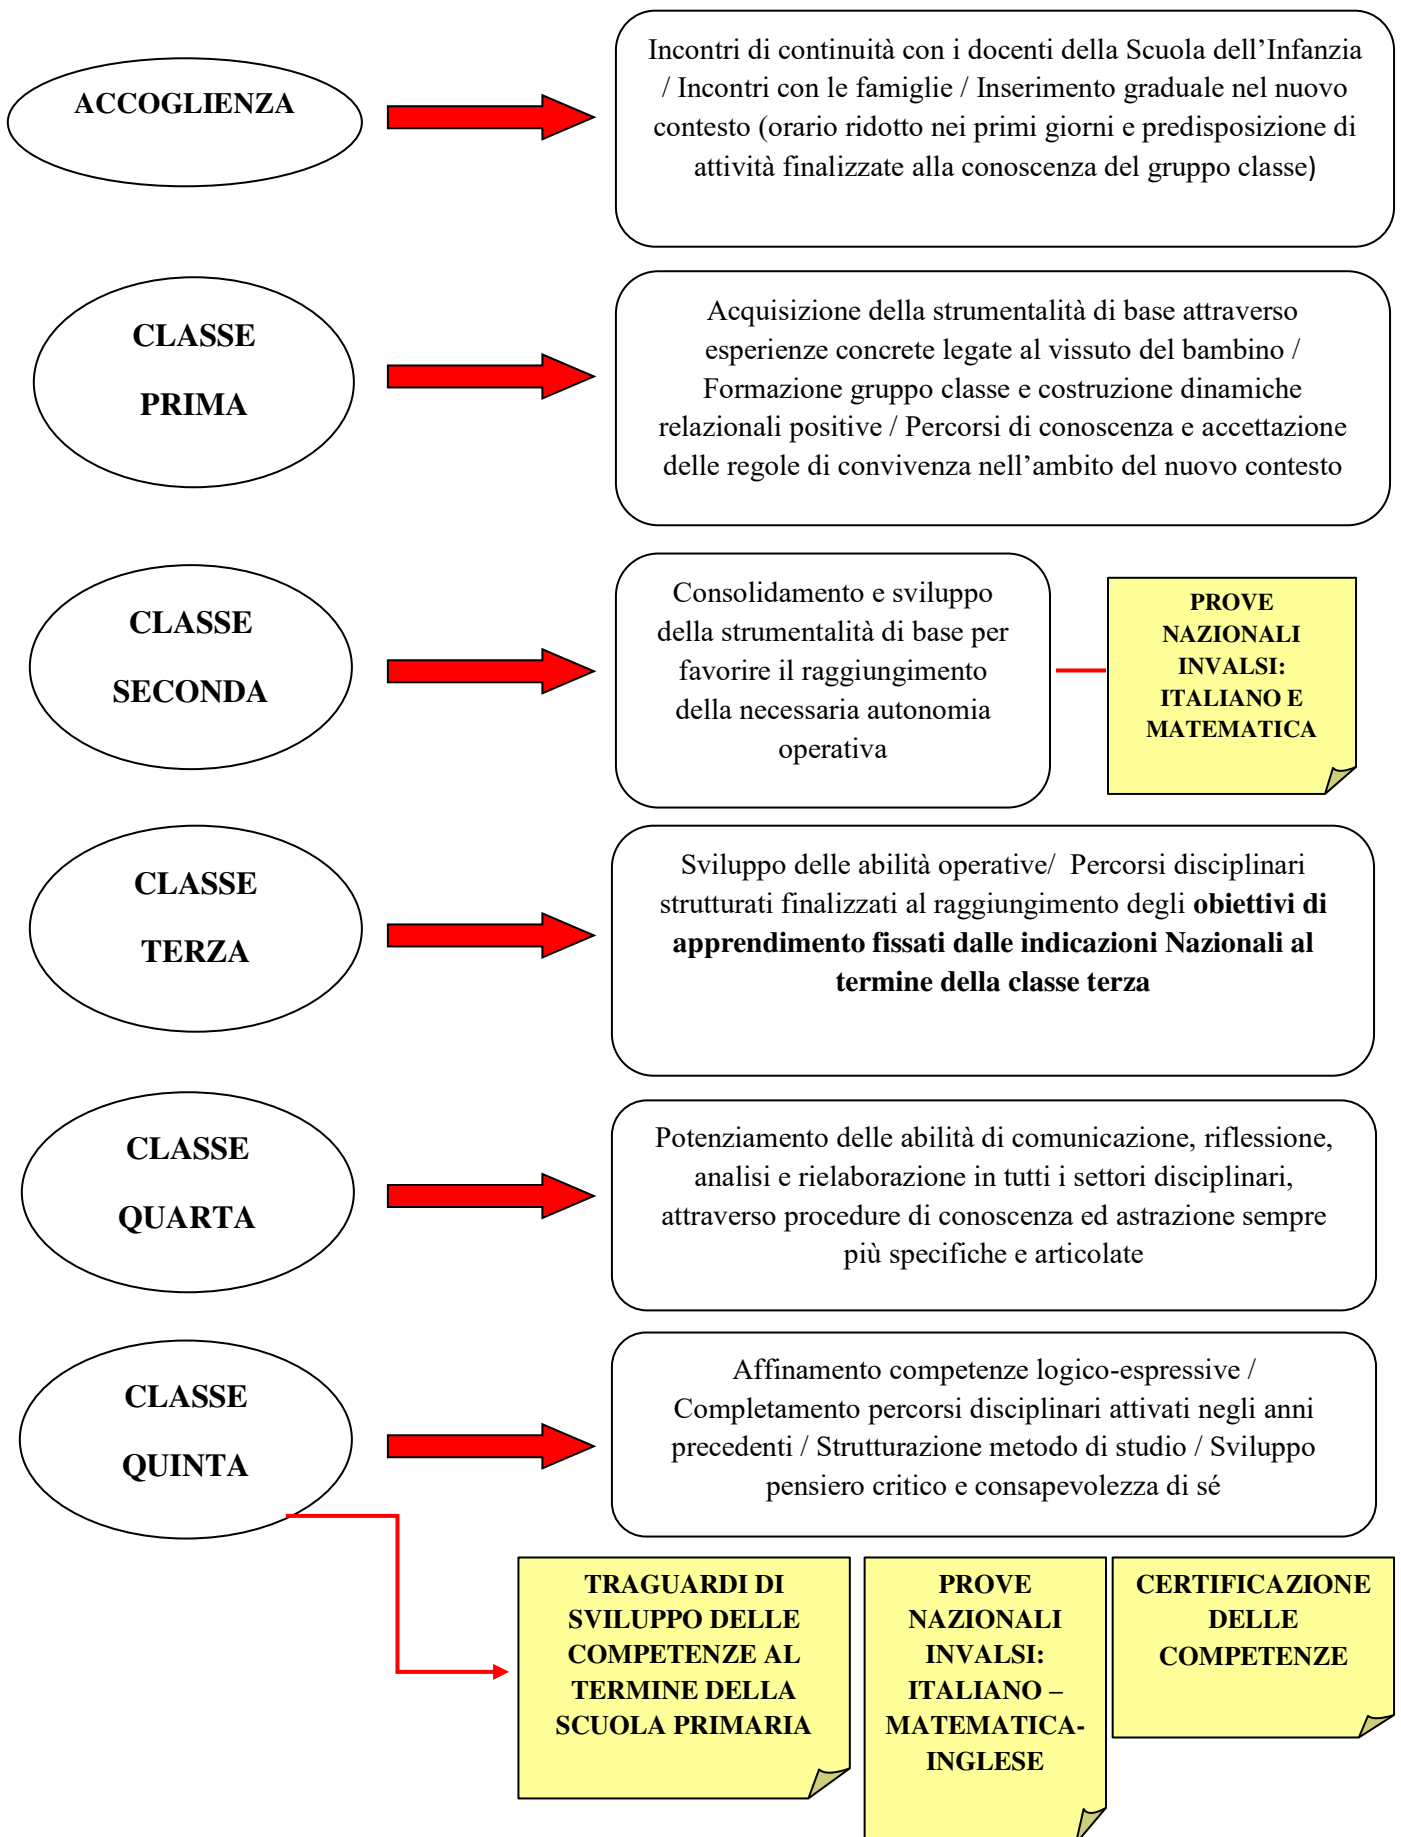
ACCOGLIENZA

Incontri di continuità con i docenti della Scuola dell'Infanzia / Incontri con le famiglie / Inserimento graduale nel nuovo contesto (orario ridotto nei primi giorni e predisposizione di attività finalizzate alla conoscenza del gruppo classe)

CLASSE PRIMA

Acquisizione della strumentalità di base attraverso esperienze concrete legate al vissuto del bambino / Formazione gruppo classe e costruzione dinamiche relazionali positive / Percorsi di conoscenza e accettazione delle regole di convivenza nell'ambito del nuovo contesto

CLASSE SECONDA

Consolidamento e sviluppo della strumentalità di base per favorire il raggiungimento della necessaria autonomia operativa

PROVE NAZIONALI INVALSI: ITALIANO E MATEMATICA

CLASSE TERZA

Sviluppo delle abilità operative/ Percorsi disciplinari strutturati finalizzati al raggiungimento degli **obiettivi di apprendimento fissati dalle indicazioni Nazionali al termine della classe terza**

CLASSE QUARTA

Potenziamento delle abilità di comunicazione, riflessione, analisi e rielaborazione in tutti i settori disciplinari, attraverso procedure di conoscenza ed astrazione sempre più specifiche e articolate

CLASSE QUINTA

Affinamento competenze logico-espressive / Completamento percorsi disciplinari attivati negli anni precedenti / Strutturazione metodo di studio / Sviluppo pensiero critico e consapevolezza di sé

TRAGUARDI DI SVILUPPO DELLE COMPETENZE AL TERMINE DELLA SCUOLA PRIMARIA

PROVE NAZIONALI INVALSI: ITALIANO – MATEMATICA-INGLESE

CERTIFICAZIONE DELLE COMPETENZE